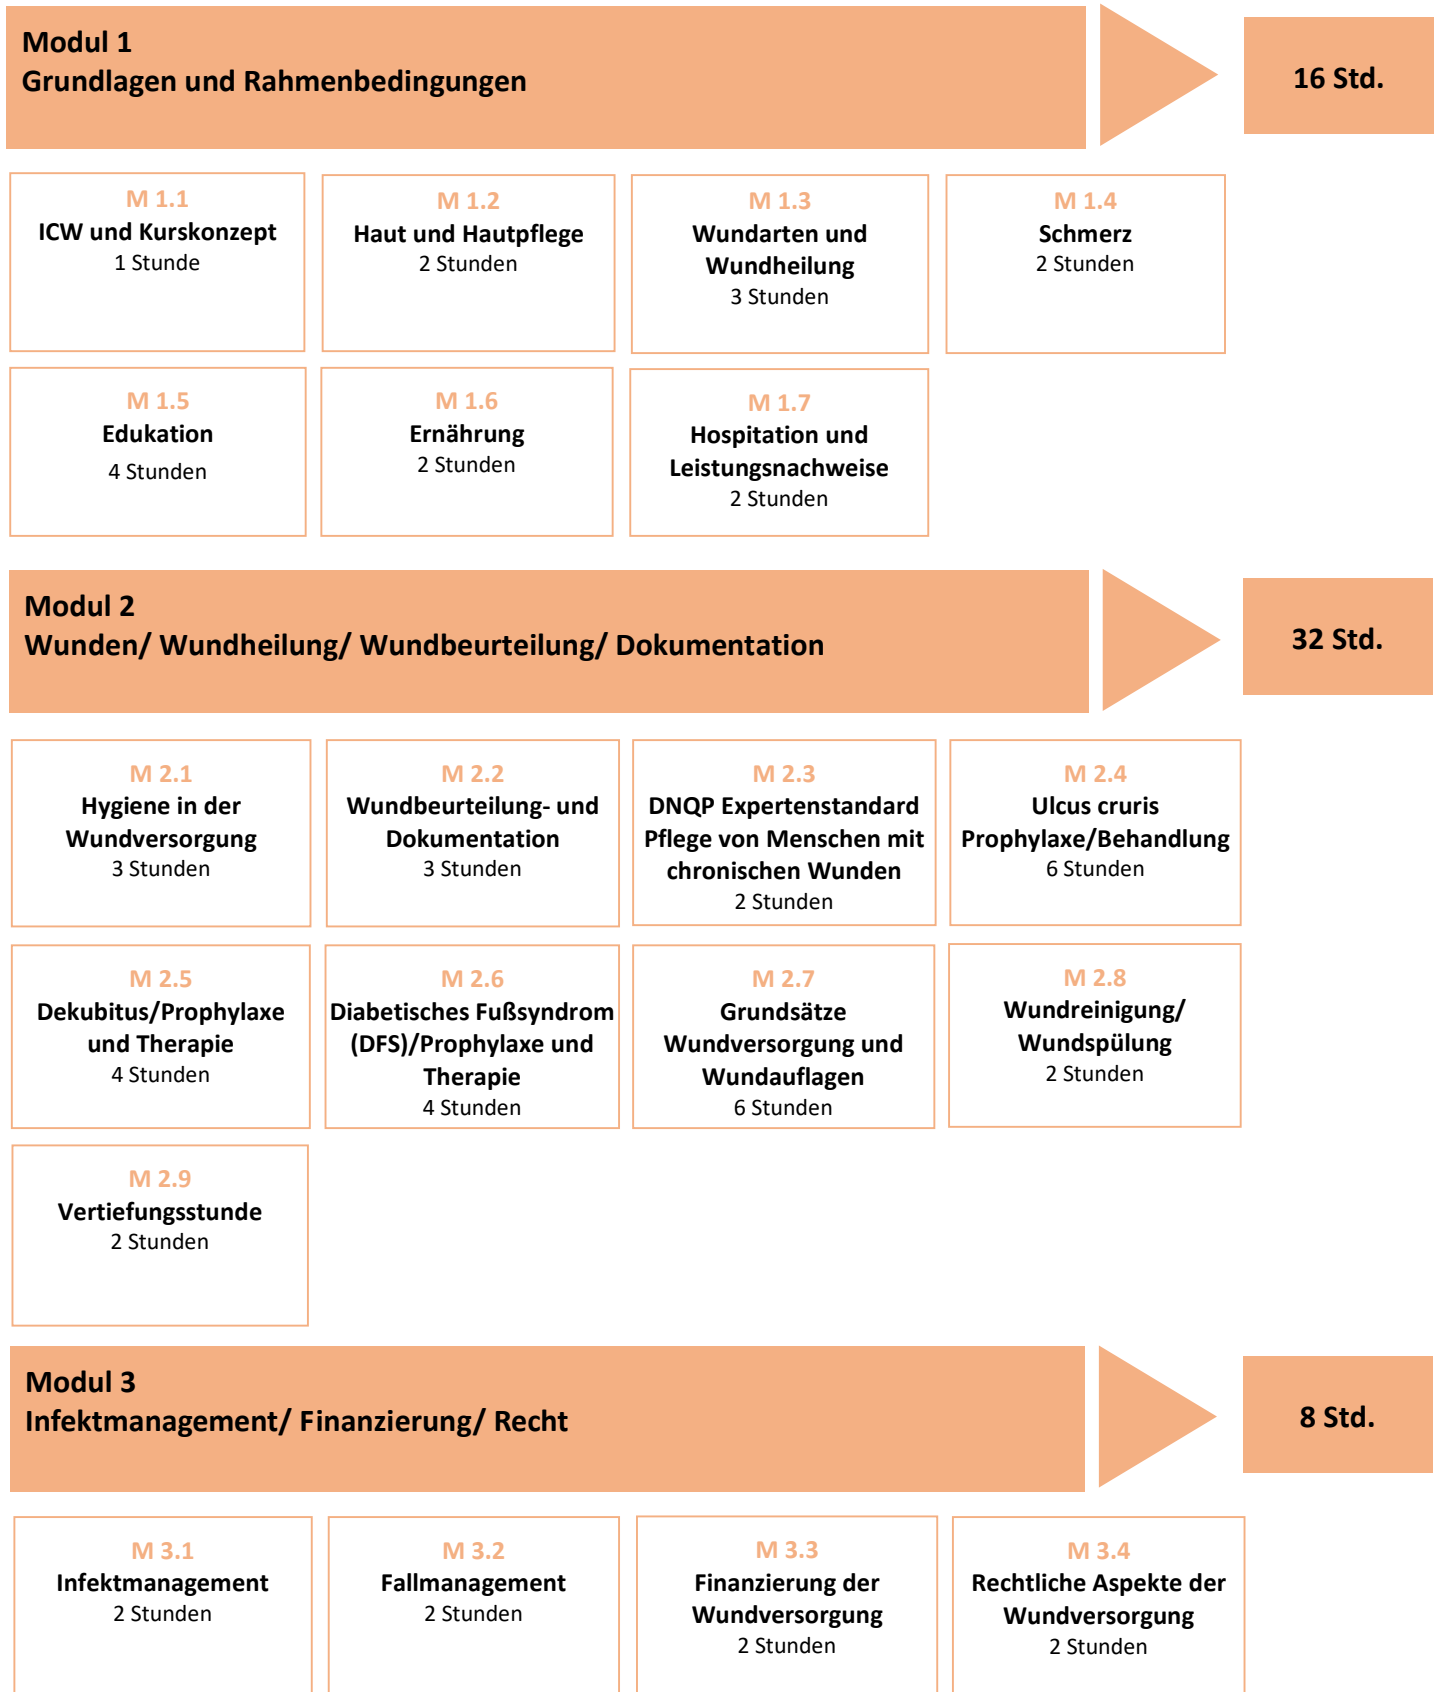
Modul 1
Grundlagen und Rahmenbedingungen

16 Std.

M 1.1
ICW und Kurskonzept
1 Stunde

M 1.2
Haut und Hautpflege
2 Stunden

M 1.3
Wundarten und Wundheilung
3 Stunden

M 1.4
Schmerz
2 Stunden

M 1.5
Edukation
4 Stunden

M 1.6
Ernährung
2 Stunden

M 1.7
Hospitation und Leistungsnachweise
2 Stunden

Modul 2
Wunden/ Wundheilung/ Wundbeurteilung/ Dokumentation

32 Std.

M 2.1
Hygiene in der Wundversorgung
3 Stunden

M 2.2
Wundbeurteilung- und Dokumentation
3 Stunden

M 2.3
DNQP Expertenstandard Pflege von Menschen mit chronischen Wunden
2 Stunden

M 2.4
Ulcus cruris Prophylaxe/Behandlung
6 Stunden

M 2.5
Dekubitus/Prophylaxe und Therapie
4 Stunden

M 2.6
Diabetisches Fußsyndrom (DFS)/Prophylaxe und Therapie
4 Stunden

M 2.7
Grundsätze Wundversorgung und Wundauflagen
6 Stunden

M 2.8
Wundreinigung/ Wundspülung
2 Stunden

M 2.9
Vertiefungsstunde
2 Stunden

Modul 3
Infektmanagement/ Finanzierung/ Recht

8 Std.

M 3.1
Infektmanagement
2 Stunden

M 3.2
Fallmanagement
2 Stunden

M 3.3
Finanzierung der Wundversorgung
2 Stunden

M 3.4
Rechtliche Aspekte der Wundversorgung
2 Stunden